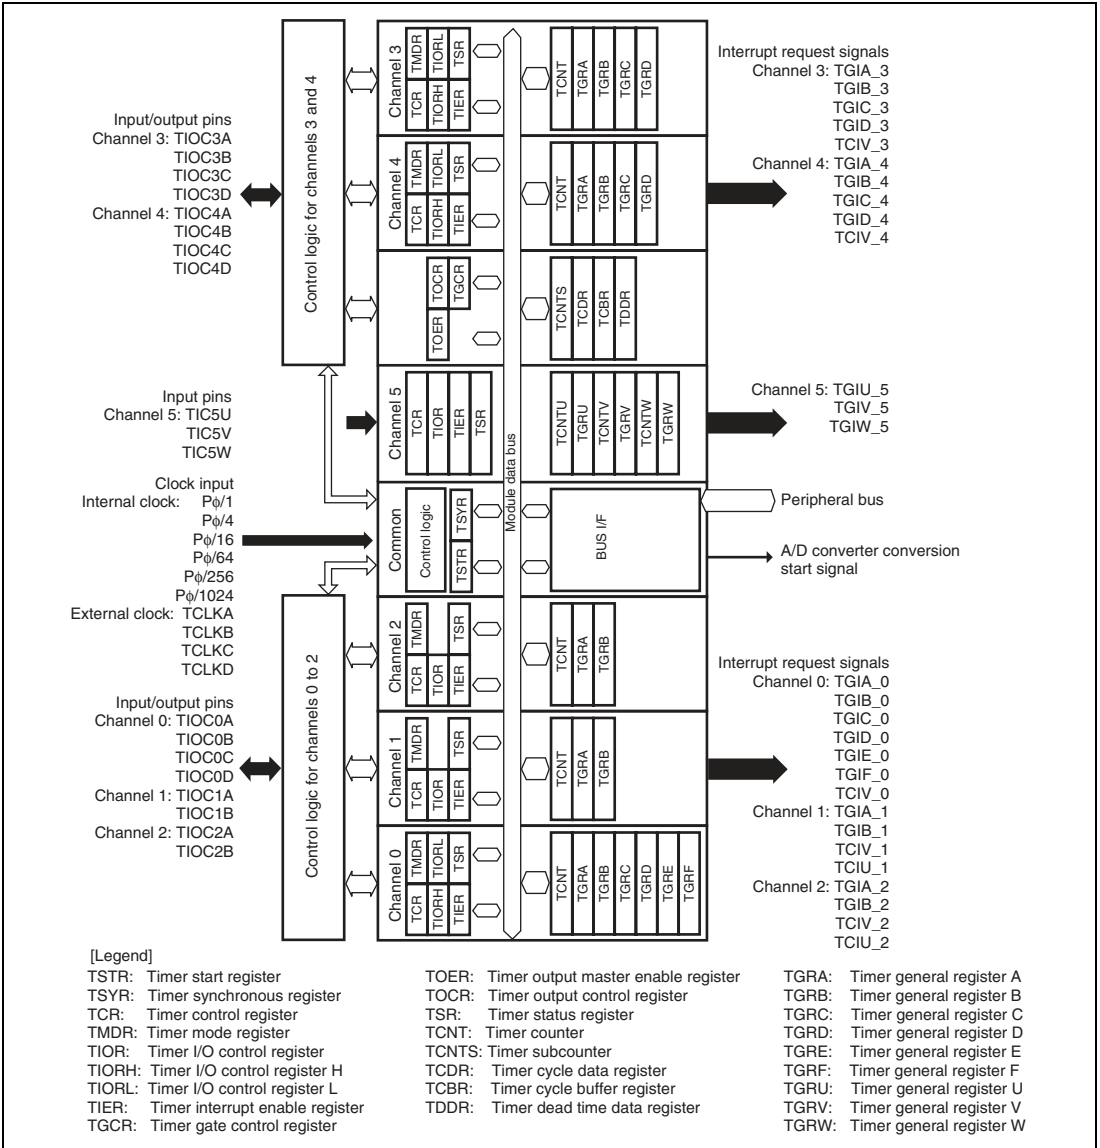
Input/output pins
Channel 3: TIOC3A
TIOC3B
TIOC3C
TIOC3D
Channel 4: TIOC4A
TIOC4B
TIOC4C
TIOC4D

Control logic for channels 3 and 4

Channel 3
TCR TMDR TIORH TIORL TIER TSR
TCNT TGRA TGRB TGRC TGRD

Channel 4
TCR TMDR TIORH TIORL TIER TSR
TCNT TGRA TGRB TGRC TGRD

TOCR TGCR TOER
TCNTS TCDR TCBR TDDR

Interrupt request signals
Channel 3: TGIA_3
TGIB_3
TGIC_3
TGID_3
TCIV_3
Channel 4: TGIA_4
TGIB_4
TGIC_4
TGID_4
TCIV_4

Input pins
Channel 5: TIC5U
TIC5V
TIC5W

Channel 5
TCR TIOR TIER TSR
TCNTU TGRU TCNTV TGRV TCNTW TGRW

Channel 5: TGIU_5
TGIV_5
TGIW_5

Module data bus

Clock input
Internal clock: Pϕ/1
Pϕ/4
Pϕ/16
Pϕ/64
Pϕ/256
Pϕ/1024
External clock: TCLKA
TCLKB
TCLKC
TCLKD

Common
Control logic
TSYR
TSTR

BUS I/F

Peripheral bus

A/D converter conversion start signal

Input/output pins
Channel 0: TIOC0A
TIOC0B
TIOC0C
TIOC0D
Channel 1: TIOC1A
TIOC1B
Channel 2: TIOC2A
TIOC2B

Control logic for channels 0 to 2

Channel 2
TCR TMDR TIOR TIER TSR
TCNT TGRA TGRB

Channel 1
TCR TMDR TIOR TIER TSR
TCNT TGRA TGRB

Channel 0
TCR TMDR TIORH TIORL TIER TSR
TCNT TGRA TGRB TGRC TGRD TGRE TGRF

Interrupt request signals
Channel 0: TGIA_0
TGIB_0
TGIC_0
TGID_0
TGIE_0
TGIF_0
TCIV_0
Channel 1: TGIA_1
TGIB_1
TCIV_1
TCIU_1
Channel 2: TGIA_2
TGIB_2
TCIV_2
TCIU_2

[Legend]
TSTR: Timer start register
TSYR: Timer synchronous register
TCR: Timer control register
TMDR: Timer mode register
TIOR: Timer I/O control register
TIORH: Timer I/O control register H
TIORL: Timer I/O control register L
TIER: Timer interrupt enable register
TGCR: Timer gate control register

TOER: Timer output master enable register
TOCR: Timer output control register
TSR: Timer status register
TCNT: Timer counter
TCNTS: Timer subcounter
TCDR: Timer cycle data register
TCBR: Timer cycle buffer register
TDDR: Timer dead time data register

TGRA: Timer general register A
TGRB: Timer general register B
TGRC: Timer general register C
TGRD: Timer general register D
TGRE: Timer general register E
TGRF: Timer general register F
TGRU: Timer general register U
TGRV: Timer general register V
TGRW: Timer general register W